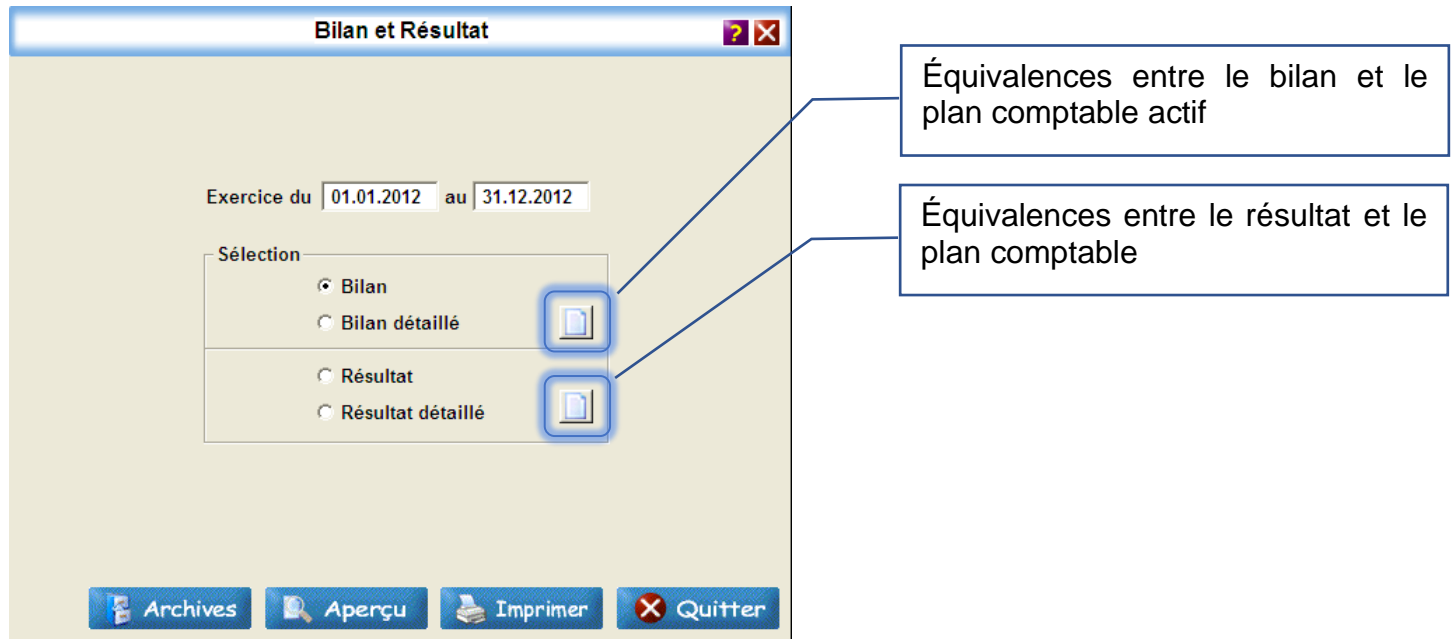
Bilan et Résultat

?

Exercice du 01.01.2012 au 31.12.2012

Sélection

Bilan

Bilan détaillé

Résultat

Résultat détaillé

Archives

Aperçu

Imprimer

Quitter

Équivalences entre le bilan et le plan comptable actif

Équivalences entre le résultat et le plan comptable